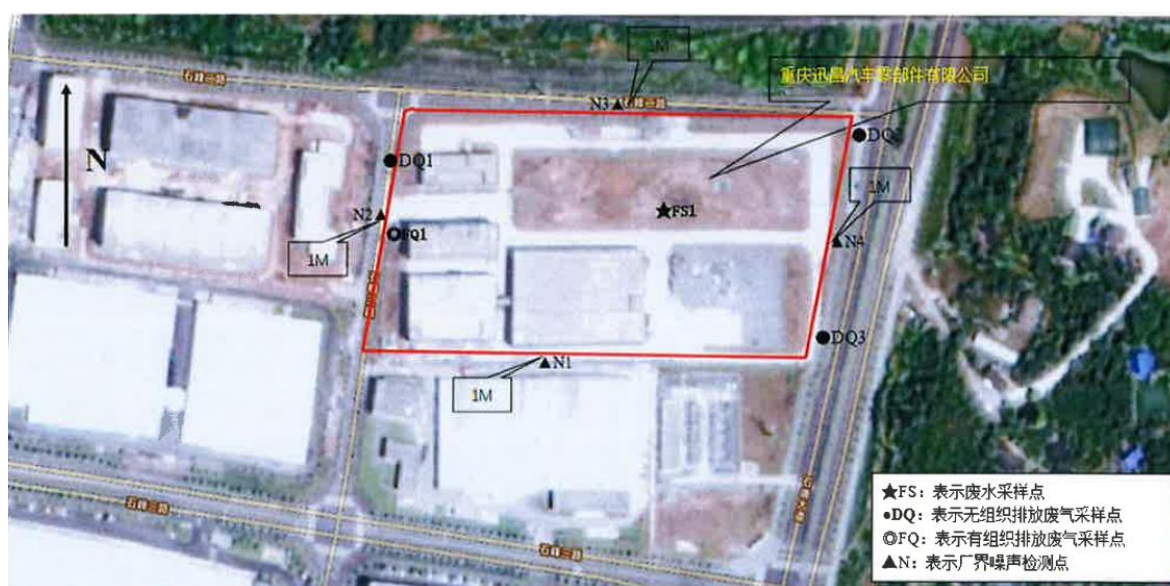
1M

重庆迅昌汽车零部件有限公司

N

石峰二路

N3▲

●DQ2

●DQ1

1M

★FS1

N2▲

◎FQ1

▲N4

1M

●DQ3

▲N1

1M

★FS：表示废水采样点
●DQ：表示无组织排放废气采样点
◎FQ：表示有组织排放废气采样点
▲N：表示厂界噪声检测点